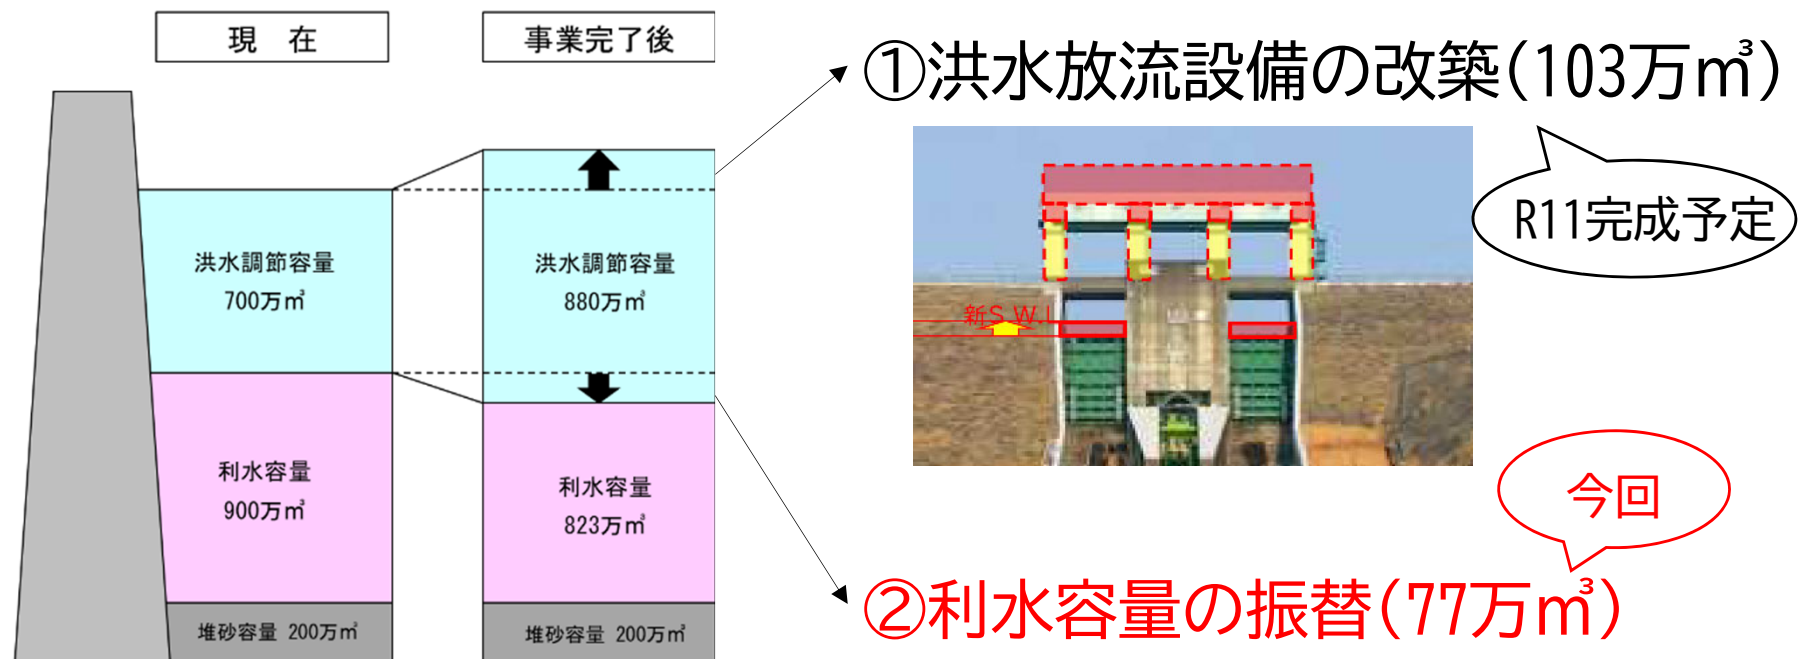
現　在

事業完了後

①洪水放流設備の改築(103万m³)

R11完成予定

洪水調節容量
700万m³

洪水調節容量
880万m³

新S.W.L

利水容量
900万m³

利水容量
823万m³

今回

②利水容量の振替(77万m³)

堆砂容量　200万m³

堆砂容量　200万m³